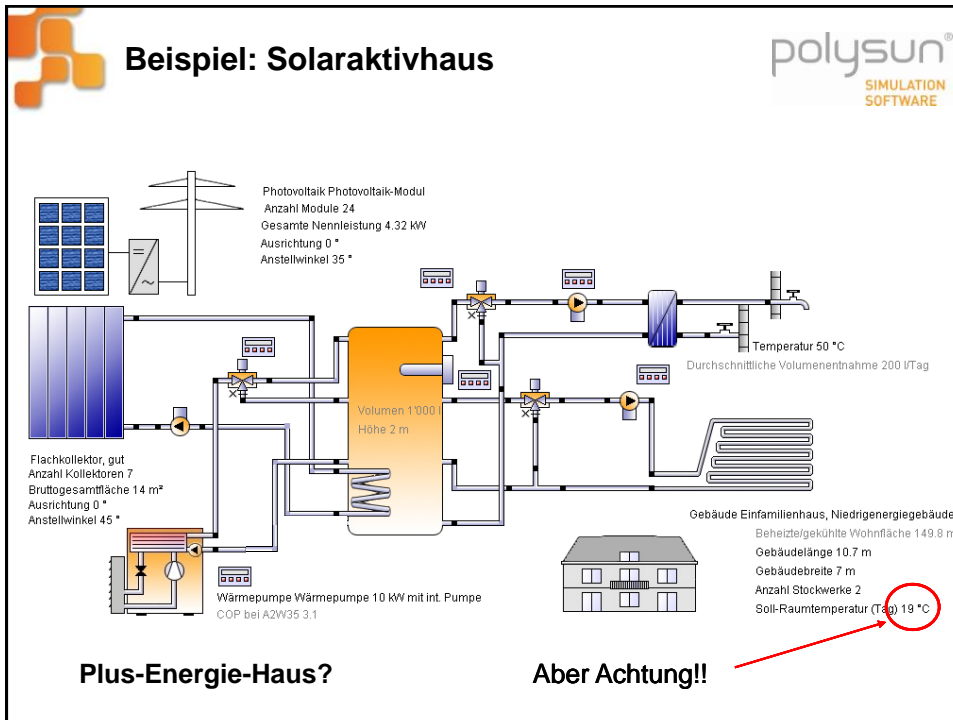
Beispiel: Solaraktivhaus

polysun® SIMULATION SOFTWARE

Photovoltaik Photovoltaik-Modul
Anzahl Module 24
Gesamte Nennleistung 4.32 kW
Ausrichtung 0 °
Anstellwinkel 35 °

Temperatur 50 °C
Durchschnittliche Volumenentnahme 200 l/Tag

Volumen 1'000 l
Höhe 2 m

Flachkollektor, gut
Anzahl Kollektoren 7
Bruttogesamtfläche 14 m²
Ausrichtung 0 °
Anstellwinkel 45 °

Gebäude Einfamilienhaus, Niedrigenergiegebäude
Beheizte/gekühlte Wohnfläche 149.8 m
Gebäudelänge 10.7 m
Gebäudebreite 7 m
Anzahl Stockwerke 2
Soll-Raumtemperatur (Tag) 19 °C

Wärmepumpe Wärmepumpe 10 kW mit int. Pumpe
COP bei A2W35 3.1

Plus-Energie-Haus?

Aber Achtung!!